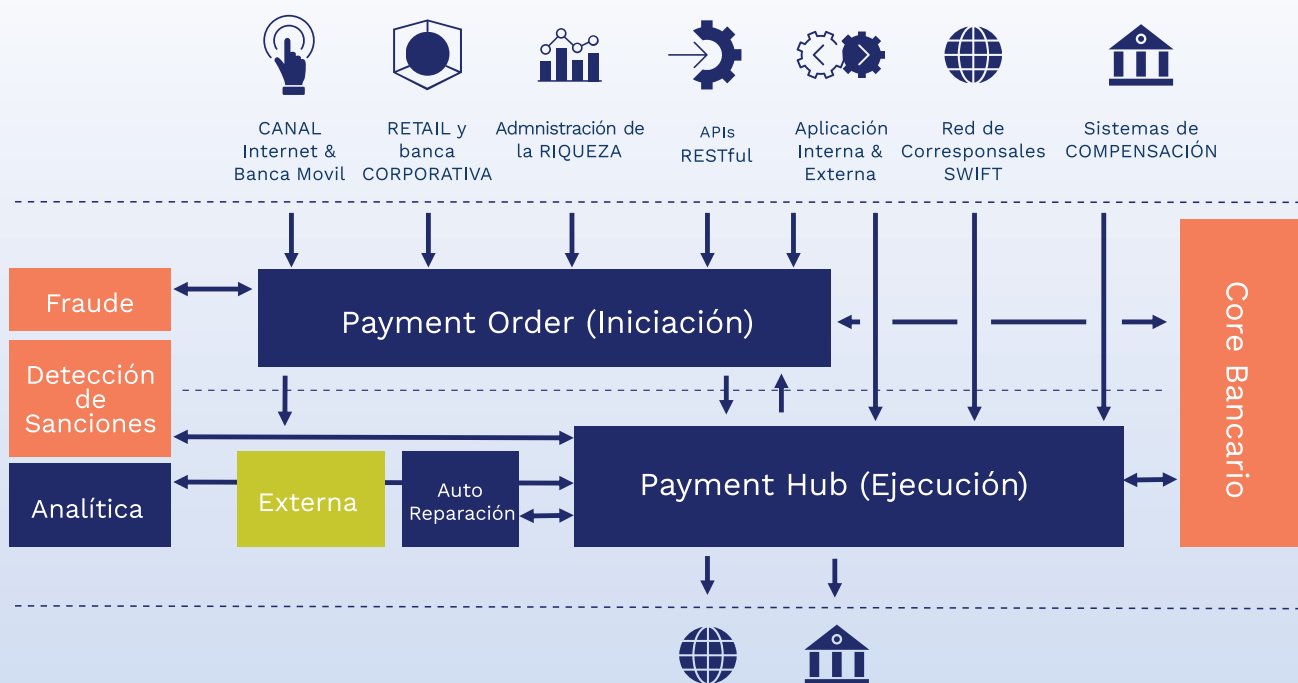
CANAL Internet & Banca Movil

RETAIL y banca CORPORATIVA

Admnistración de la RIQUEZA

APIs RESTful

Aplicación Interna & Externa

Red de Corresponsales SWIFT

Sistemas de COMPENSACIÓN

Fraude

Payment Order (Iniciación)

Core Bancario

Detección de Sanciones

Analítica

Externa

Auto Reparación

Payment Hub (Ejecución)